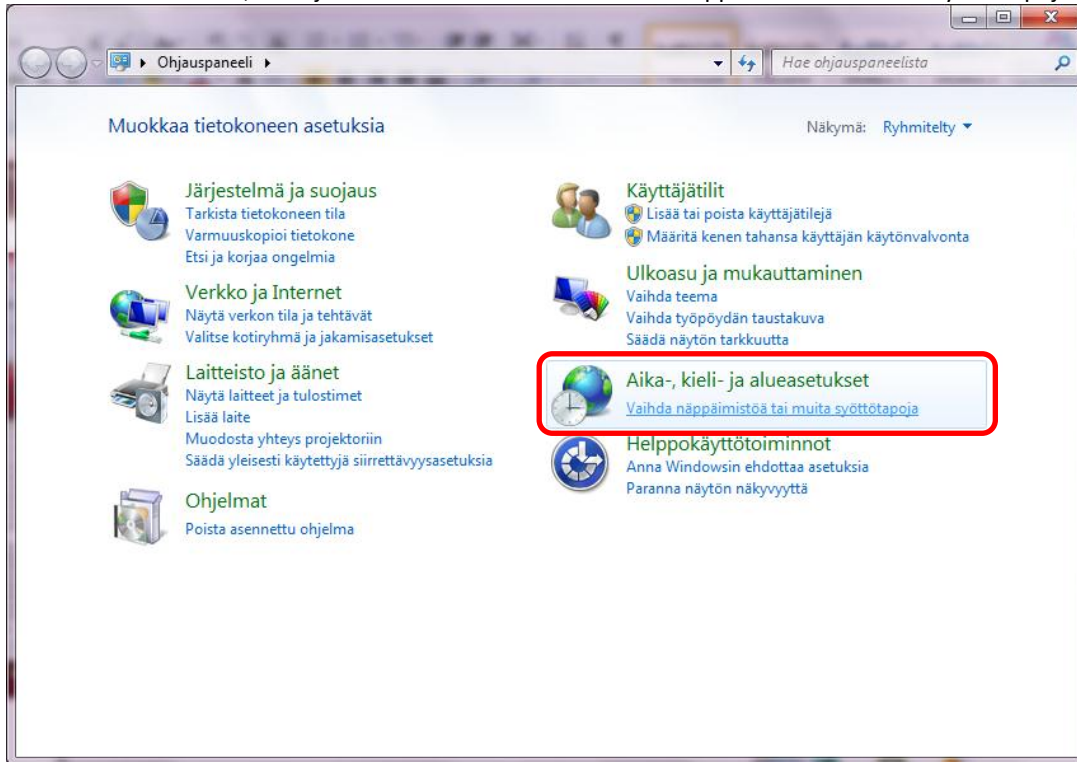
Ohjauspaneeli

Hae ohjauspaneelista

Muokkaa tietokoneen asetuksia

Näkymä: Ryhmitelty

Järjestelmä ja suojaus
Tarkista tietokoneen tila
Varmuuskopioi tietokone
Etsi ja korjaa ongelmia

Verkko ja Internet
Näytä verkon tila ja tehtävät
Valitse kotiryhmä ja jakamisasetukset

Laitteisto ja äänet
Näytä laitteet ja tulostimet
Lisää laite
Muodosta yhteys projektoriin
Säädä yleisesti käytettyjä siirrettävyysasetuksia

Ohjelmat
Poista asennettu ohjelma

Käyttäjätilit
Lisää tai poista käyttäjätilejä
Määritä kenen tahansa käyttäjän käytönvalvonta

Ulkoasu ja mukauttaminen
Vaihda teema
Vaihda työpöydän taustakuva
Säädä näytön tarkkuutta

Aika-, kieli- ja alueasetukset
Vaihda näppäimistöä tai muita syöttötapoja

Helppokäyttötoiminnot
Anna Windowsin ehdottaa asetuksia
Paranna näytön näkyvyyttä